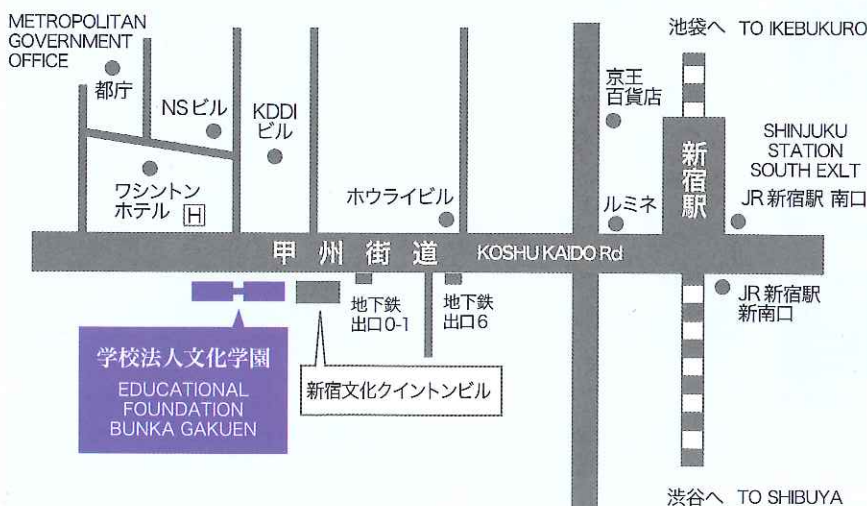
METROPOLITAN GOVERNMENT OFFICE

都庁

NSビル

KDDIビル

ワシントンホテル H

ホウライビル

京王百貨店

ルミネ

池袋へ TO IKEBUKURO

新宿駅

SHINJUKU STATION SOUTH EXLT

JR新宿駅 南口

甲州街道 KOSHU KAIDO Rd

地下鉄出口0-1

地下鉄出口6

JR新宿駅新南口

学校法人文化学園
EDUCATIONAL FOUNDATION BUNKA GAKUEN

新宿文化クイントンビル

渋谷へ TO SHIBUYA